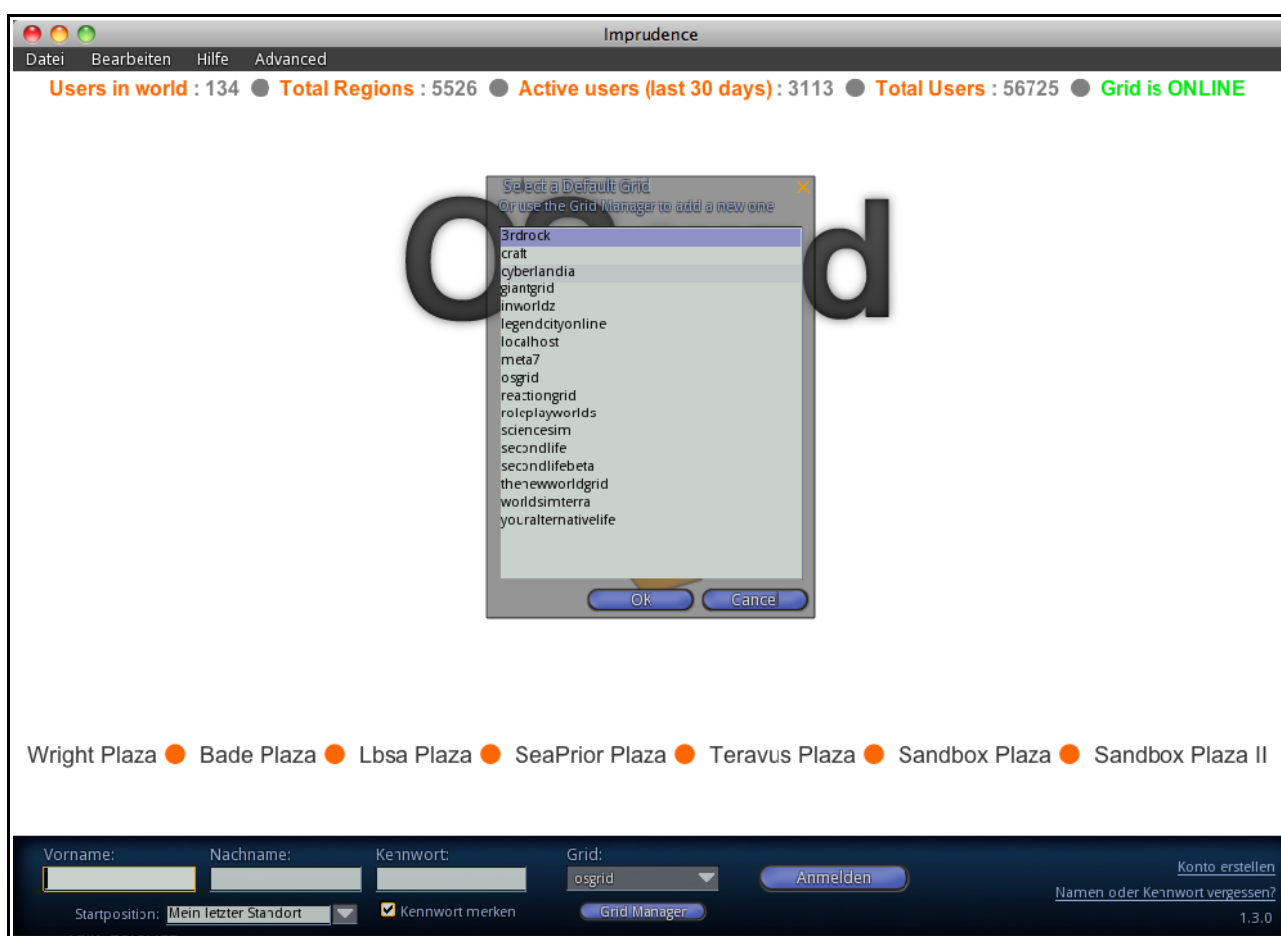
Imprudence

Datei Bearbeiten Hilfe Advanced

Users in world : 134 Total Regions : 5526 Active users (last 30 days) : 3113 Total Users : 56725 Grid is ONLINE

Select a Default Grid
Or use the Grid Manager to add a new one

3rdrock
craft
cyberlandia
giantgrid
inworldz
legendcityonline
localhost
meta7
osgrid
reactiongrid
roleplayworlds
sciencesim
secondlife
secondlifebeta
thenewworldgrid
worldsimterra
youralternativelife

OK Cancel

Wright Plaza Bade Plaza Lbsa Plaza SeaPrior Plaza Teravus Plaza Sandbox Plaza Sandbox Plaza II

Vorname: Nachname: Kennwort: Grid:
osgrid
Anmelden
Startposition: Mein letzter Standort
Kennwort merken
Grid Manager
Konto erstellen
Namen oder Kennwort vergessen?
1.3.0